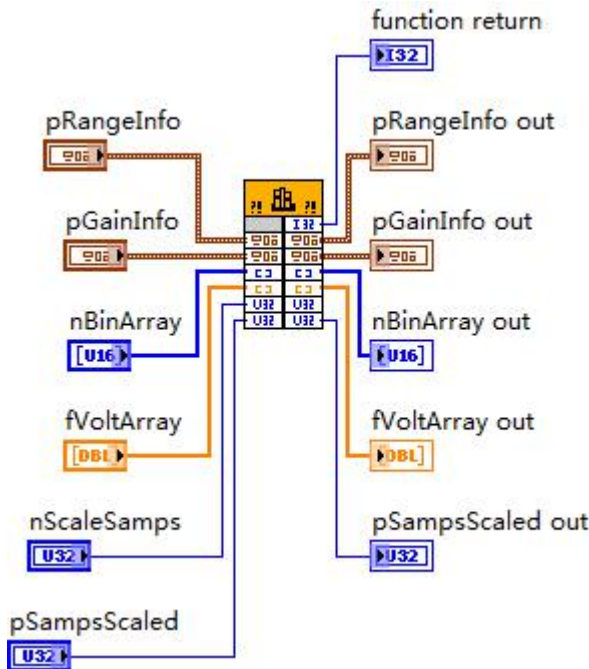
function return
I32
pRangeInfo
pRangeInfo out
pGainInfo
pGainInfo out
I32
nBinArray
U16
nBinArray out
U16
fVoltArray
DBL
fVoltArray out
DBL
nScaleSamps
U32
pSampsScaled out
U32
pSampsScaled
U32
U32
U32
U32